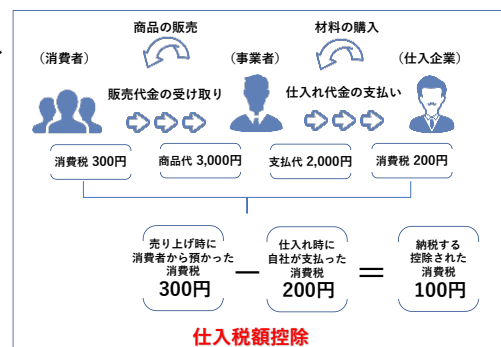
商品の販売

材料の購入

（消費者）

（事業者）

（仕入企業）

販売代金の受け取り

仕入れ代金の支払い

消費税 300円

商品代 3,000円

支払代 2,000円

消費税 200円

売り上げ時に消費者から預かった消費税
300円

—

仕入れ時に自社が支払った消費税
200円

＝

納税する控除された消費税
100円

仕入税額控除